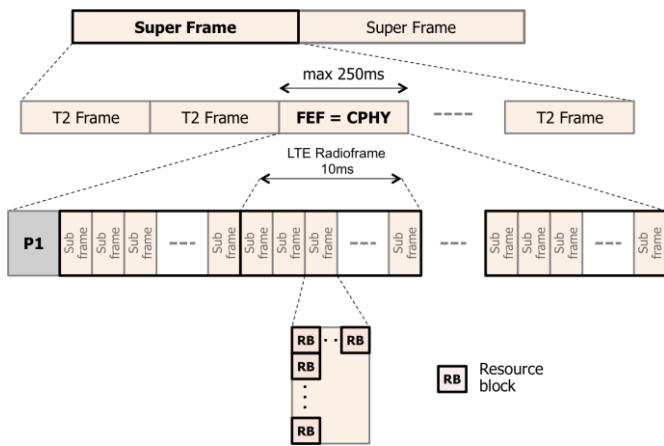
Super Frame
Super Frame

max 250ms

T2 Frame
T2 Frame
FEF = CPHY
----
T2 Frame

LTE Radioframe
10ms

P1
Sub frame
Sub frame
Sub frame
---
Sub frame
Sub frame
Sub frame
Sub frame
---
Sub frame
---
Sub frame
Sub frame
Sub frame
---
Sub frame

RB
RB
RB
RB

RB
Resource block